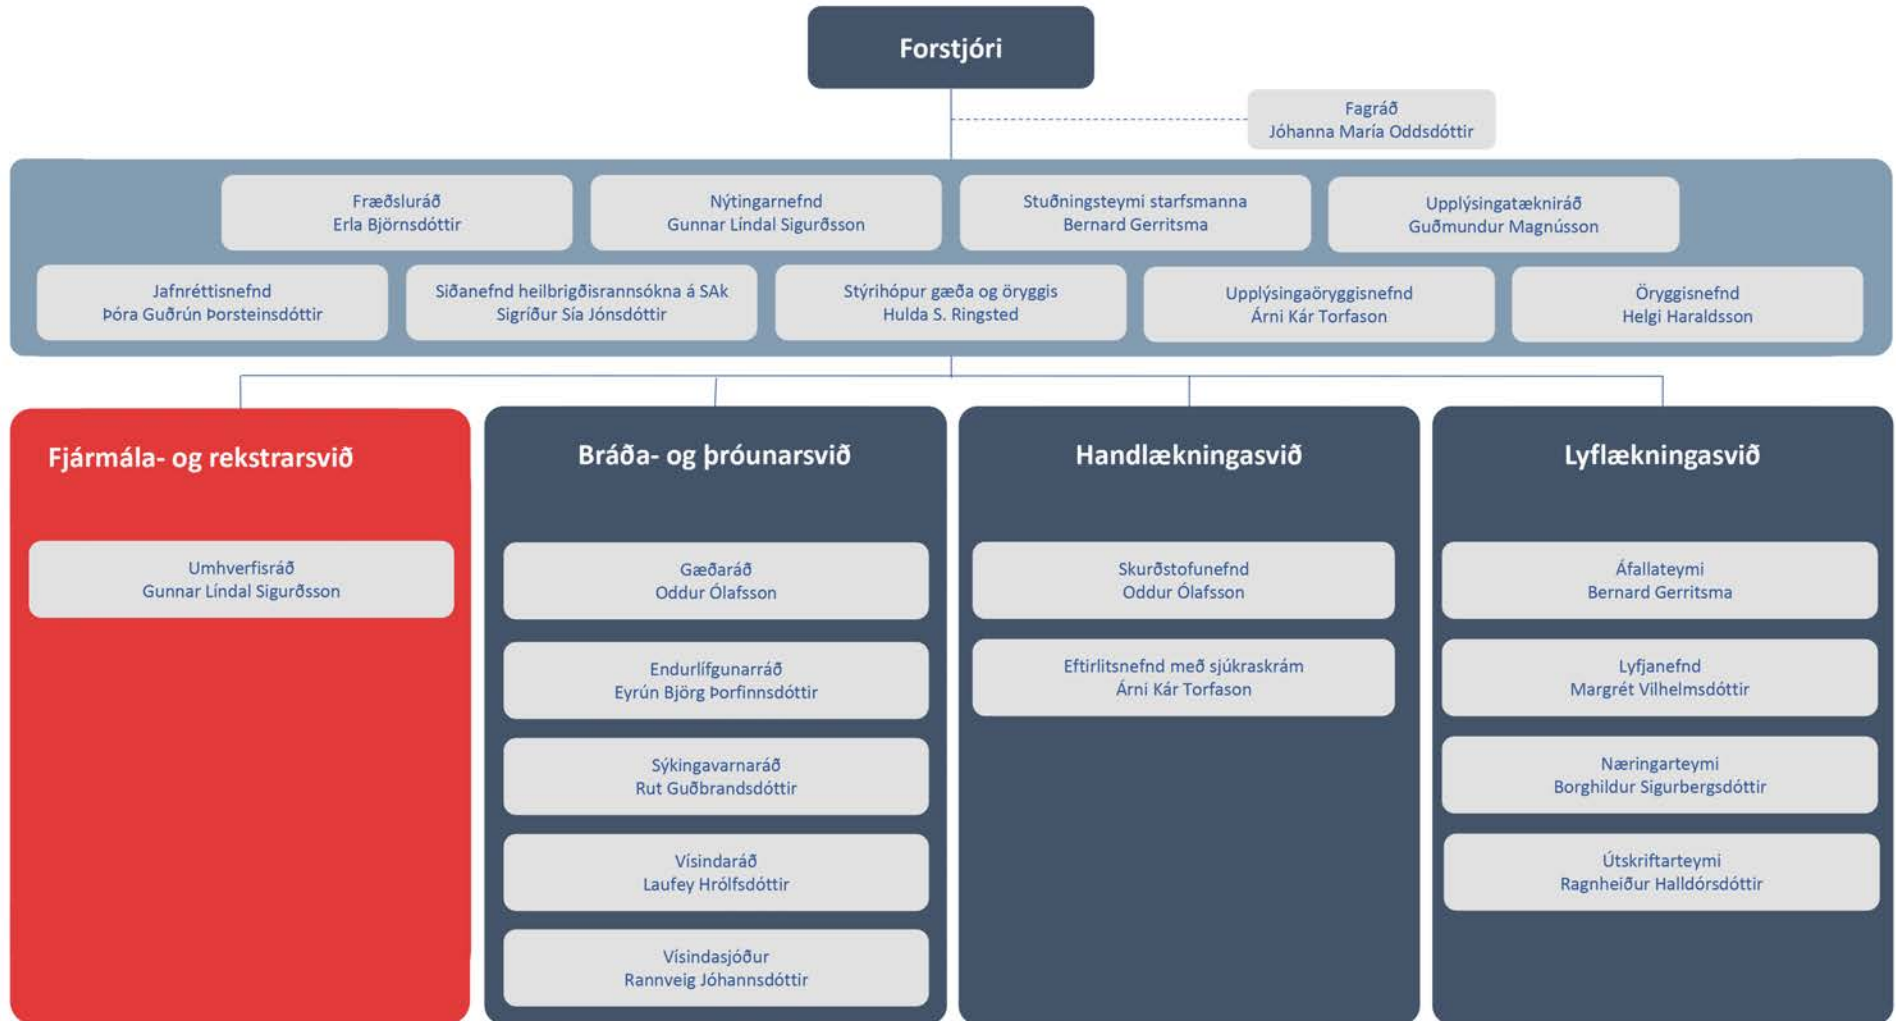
Forstjóri

Fagráð
Jóhanna María Oddsdóttir

Fræðsluráð
Erla Björnsdóttir

Nýtingarnefnd
Gunnar Líndal Sigurðsson

Stuðningsteymi starfsmanna
Bernard Gerritsma

Upplýsingatækniráð
Guðmundur Magnússon

Jafnréttisnefnd
Þóra Guðrún Þorsteinsdóttir

Siðanefnd heilbrigðisrannsókna á SAk
Sigríður Sía Jónsdóttir

Stýrihópur gæða og öryggis
Hulda S. Ringsted

Upplýsingaöryggisnefnd
Árni Kár Torfason

Öryggisnefnd
Helgi Haraldsson

Fjármála- og rekstrarsvið

Umhverfisráð
Gunnar Líndal Sigurðsson

Bráða- og þróunarsvið

Gæðaráð
Oddur Ólafsson

Endurlífgunarráð
Eyrún Björg Þorfinnsdóttir

Sýkingavarnaráð
Rut Guðbrandsdóttir

Vísindaráð
Laufey Hrólfsdóttir

Vísindasjóður
Rannveig Jóhannsdóttir

Handlækningasvið

Skurðstofunefnd
Oddur Ólafsson

Eftirlitsnefnd með sjúkraskrám
Árni Kár Torfason

Lyflækningasvið

Áfallateymi
Bernard Gerritsma

Lyfjanefnd
Margrét Vilhelmsdóttir

Næringarteymi
Borghildur Sigurbergsdóttir

Útskriftarteymi
Ragnheiður Halldórsdóttir